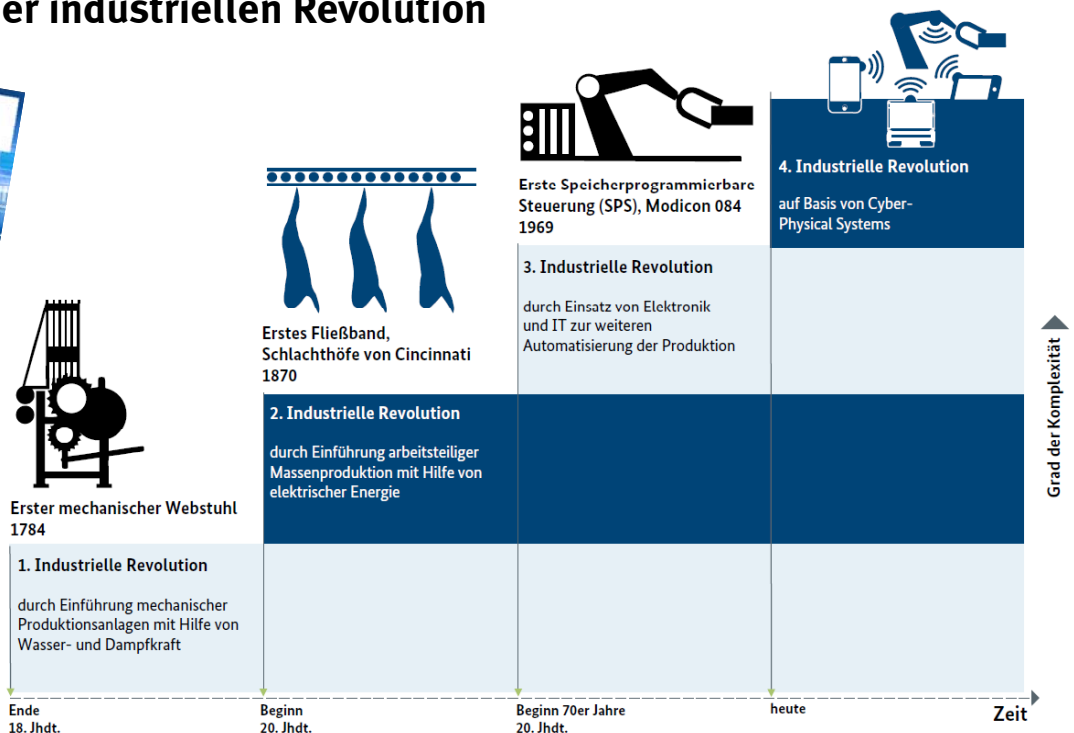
er industriellen Revolution

Erstes Fließband, Schlachthöfe von Cincinnati 1870

Erste Speicherprogrammierbare Steuerung (SPS), Modicon 084 1969

4. Industrielle Revolution

auf Basis von Cyber-Physical Systems

3. Industrielle Revolution

durch Einsatz von Elektronik und IT zur weiteren Automatisierung der Produktion

2. Industrielle Revolution

durch Einführung arbeitsteiliger Massenproduktion mit Hilfe von elektrischer Energie

Erster mechanischer Webstuhl 1784

1. Industrielle Revolution

durch Einführung mechanischer Produktionsanlagen mit Hilfe von Wasser- und Dampfkraft

Grad der Komplexität

Ende 18. Jhdt.

Beginn 20. Jhdt.

Beginn 70er Jahre 20. Jhdt.

heute

Zeit